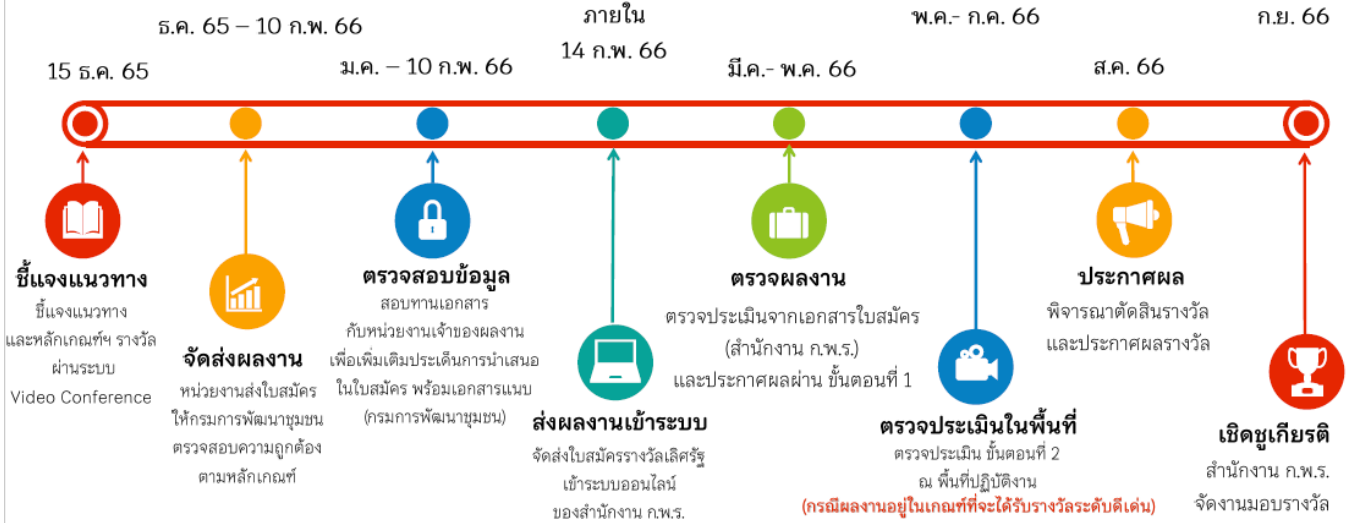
15 ธ.ค. 65

ชี้แจงแนวทาง
ชี้แจงแนวทาง และหลักเกณฑ์ฯ รางวัล ผ่านระบบ Video Conference

ธ.ค. 65 – 10 ก.พ. 66

จัดส่งผลงาน
หน่วยงานส่งใบสมัคร ให้กรมการพัฒนาชุมชน ตรวจสอบความถูกต้อง ตามหลักเกณฑ์

ม.ค. – 10 ก.พ. 66

ตรวจสอบข้อมูล
สอบทานเอกสาร กับหน่วยงานเจ้าของผลงาน เพื่อเพิ่มเติมประเด็นการนำเสนอ ในใบสมัคร พร้อมเอกสารแนบ (กรมการพัฒนาชุมชน)

ภายใน 14 ก.พ. 66

ส่งผลงานเข้าระบบ
จัดส่งใบสมัครรางวัลเลิศรัฐ เข้าระบบออนไลน์ ของสำนักงาน ก.พ.ร.

มี.ค.- พ.ค. 66

ตรวจผลงาน
ตรวจประเมินจากเอกสารใบสมัคร (สำนักงาน ก.พ.ร.) และประกาศผลผ่าน ขั้นตอนที่ 1

พ.ค.- ก.ค. 66

ตรวจประเมินในพื้นที่
ตรวจประเมิน ขั้นตอนที่ 2 ณ พื้นที่ปฏิบัติงาน
(กรณีผลงานอยู่ในเกณฑ์ที่จะได้รับรางวัลระดับดีเด่น)

ส.ค. 66

ประกาศผล
พิจารณาตัดสินรางวัล และประกาศผลรางวัล

ก.ย. 66

เชิดชูเกียรติ
สำนักงาน ก.พ.ร. จัดงานมอบรางวัล